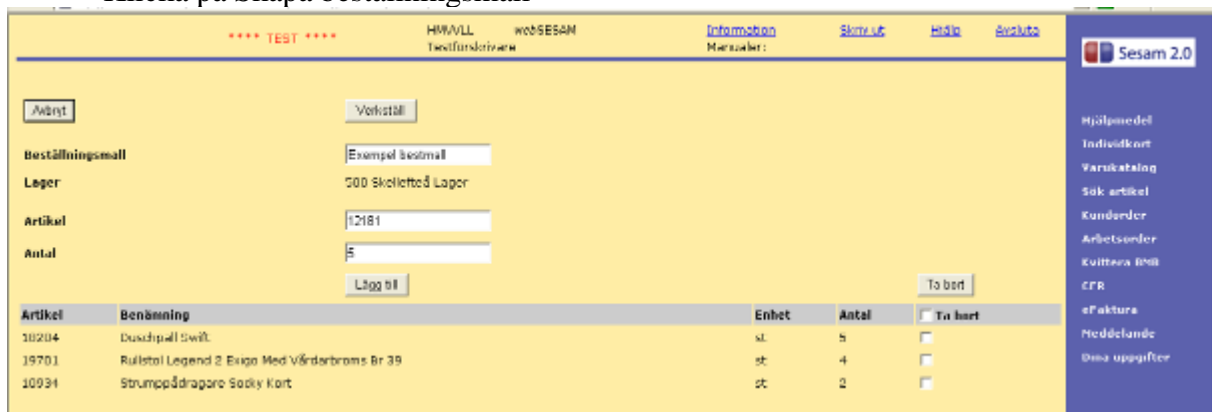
Klicka på Skapa beställningsmall

**** TEST ****

HMVLL webSESAM
Testförskrivare

Information
Meddelanden:

Skriv ut

Hjälp

Avsluta

Sesam 2.0

Avbryt

Verkställ

Beställningsmall
Exempel bestmall

Lager
500 Skellefteå Lager

Artikel
12181

Antal
5

Lägg till

Ta bort

| Artikel | Benämning | Enhet | Antal | Ta bort |
|---|---|---|---|---|
| 18204 | Duschpall Swift. | st. | 5 | |
| 19701 | Rullstol Legend 2 Exigo Med Vårdarbroms Br 39 | st | 4 | |
| 10934 | Strumppådragare Socky Kort | st | 2 | |

Hjälpmedel
Individkort
Varukatalog
Sök artikel
Kunderder
Arbetsorder
Kvittera BMR
CFR
eFaktura
Meddelande
Dina uppgifter